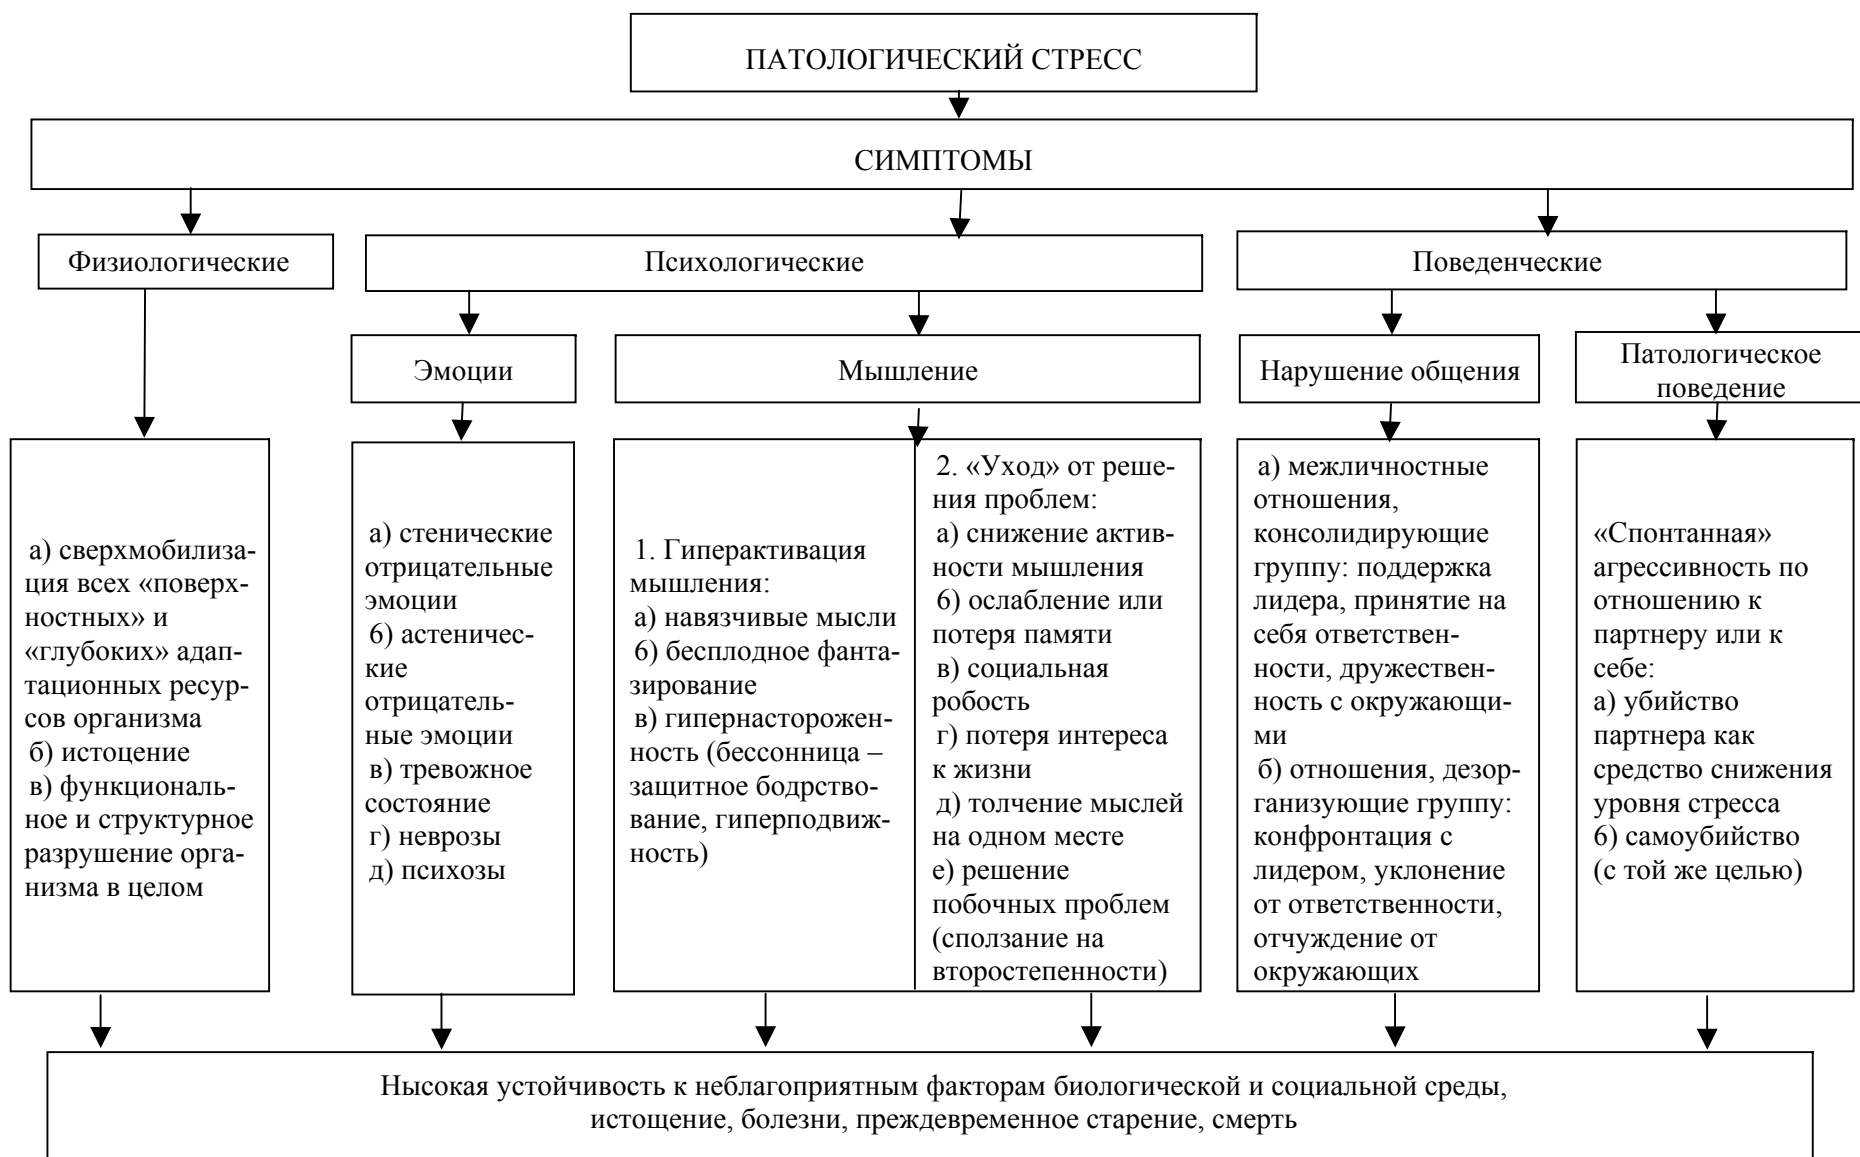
ПАТОЛОГИЧЕСКИЙ СТРЕСС

СИМПТОМЫ

Физиологические

Психологические

Поведенческие

Эмоции

Мышление

Нарушение общения

Патологическое поведение

а) сверхмобилизация всех «поверхностных» и «глубоких» адаптационных ресурсов организма
б) истощение
в) функциональное и структурное разрушение организма в целом

а) стенические отрицательные эмоции
б) астенические отрицательные эмоции
в) тревожное состояние
г) неврозы
д) психозы

1. Гиперактивация мышления:
а) навязчивые мысли
б) бесплодное фантазирование
в) гипернастороженность (бессонница – защитное бодрствование, гиперподвижность)

2. «Уход» от решения проблем:
а) снижение активности мышления
б) ослабление или потеря памяти
в) социальная робость
г) потеря интереса к жизни
д) толчение мыслей на одном месте
е) решение побочных проблем (сползание на второстепенности)

а) межличностные отношения, консолидирующие группу: поддержка лидера, принятие на себя ответственности, дружественность с окружающими
б) отношения, дезорганизующие группу: конфронтация с лидером, уклонение от ответственности, отчуждение от окружающих

«Спонтанная» агрессивность по отношению к партнеру или к себе:
а) убийство партнера как средство снижения уровня стресса
б) самоубийство (с той же целью)

Нысокая устойчивость к неблагоприятным факторам биологической и социальной среды, истощение, болезни, преждевременное старение, смерть